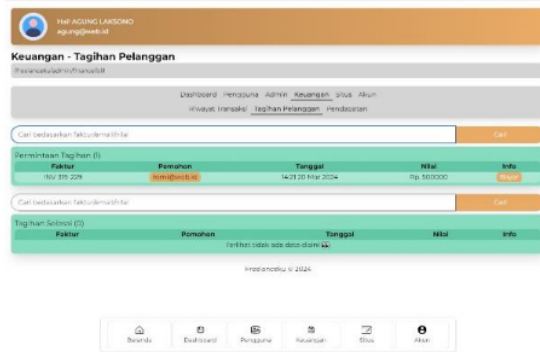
Hai! AGUNG LAKSONO
agung@web.id

Keuangan - Tagihan Pelanggan
freelanceku/admin/transaksi

Dashboard Pengguna Admin Keuangan Situs Akun
Riwayat Transaksi Tagihan Pelanggan Pendapatan

Cari berdasarkan faktur/email/nilai
Cari

Permintaan Tagihan (1)

| Faktur | Pemohon | Tanggal | Nilai | Info |
|---|---|---|---|---|
| INV 315 229 | kami@web.id | 14:21 20 Mar 2024 | Rp. 500000 | Bayar |

Cari berdasarkan faktur/email/nilai
Cari

Tagihan Selesai (0)

| Faktur | Pemohon | Tanggal | Nilai | Info |
|---|---|---|---|---|
| Terlihat tidak ada data disini | | | | |

Freelanceku © 2024

Beranda Dashboard Pengguna Keuangan Situs Akun